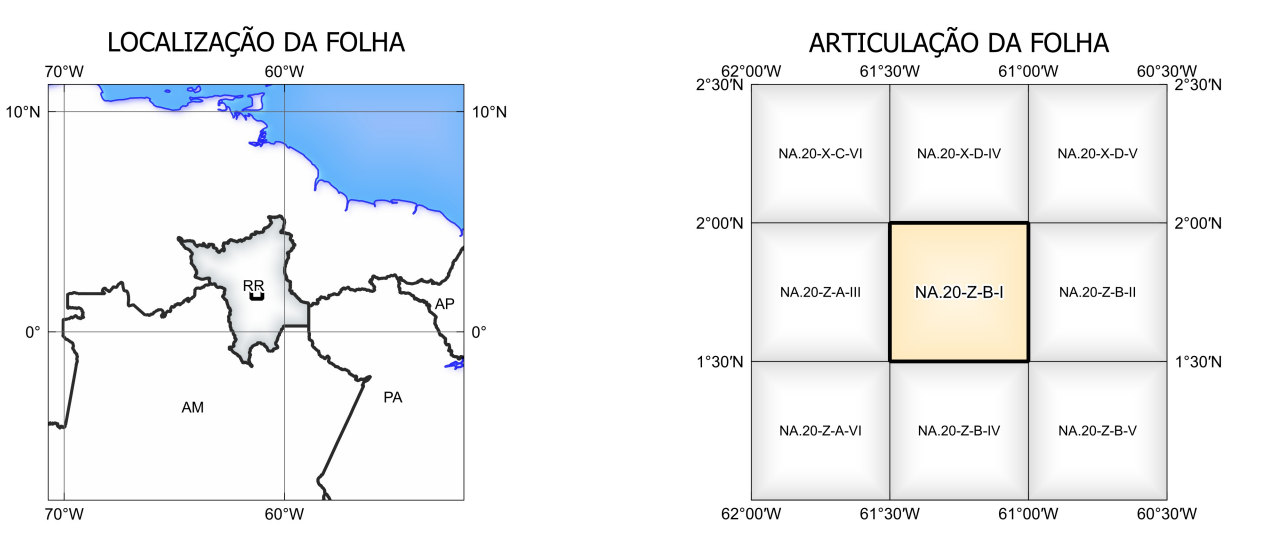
LOCALIZAÇÃO DA FOLHA

70°W 60°W

10°N 10°N

RR

AP

0° 0°

AM

PA

70°W 60°W

ARTICULAÇÃO DA FOLHA

62°00′W 61°30′W 61°00′W 60°30′W

2°30′N 2°30′N

| NA.20-X-C-VI | NA.20-X-D-IV | NA.20-X-D-V |
|---|---|---|
| NA.20-Z-A-III | NA.20-Z-B-I | NA.20-Z-B-II |
| NA.20-Z-A-VI | NA.20-Z-B-IV | NA.20-Z-B-V |

2°00′N 2°00′N

1°30′N 1°30′N

62°00′W 61°30′W 61°00′W 60°30′W